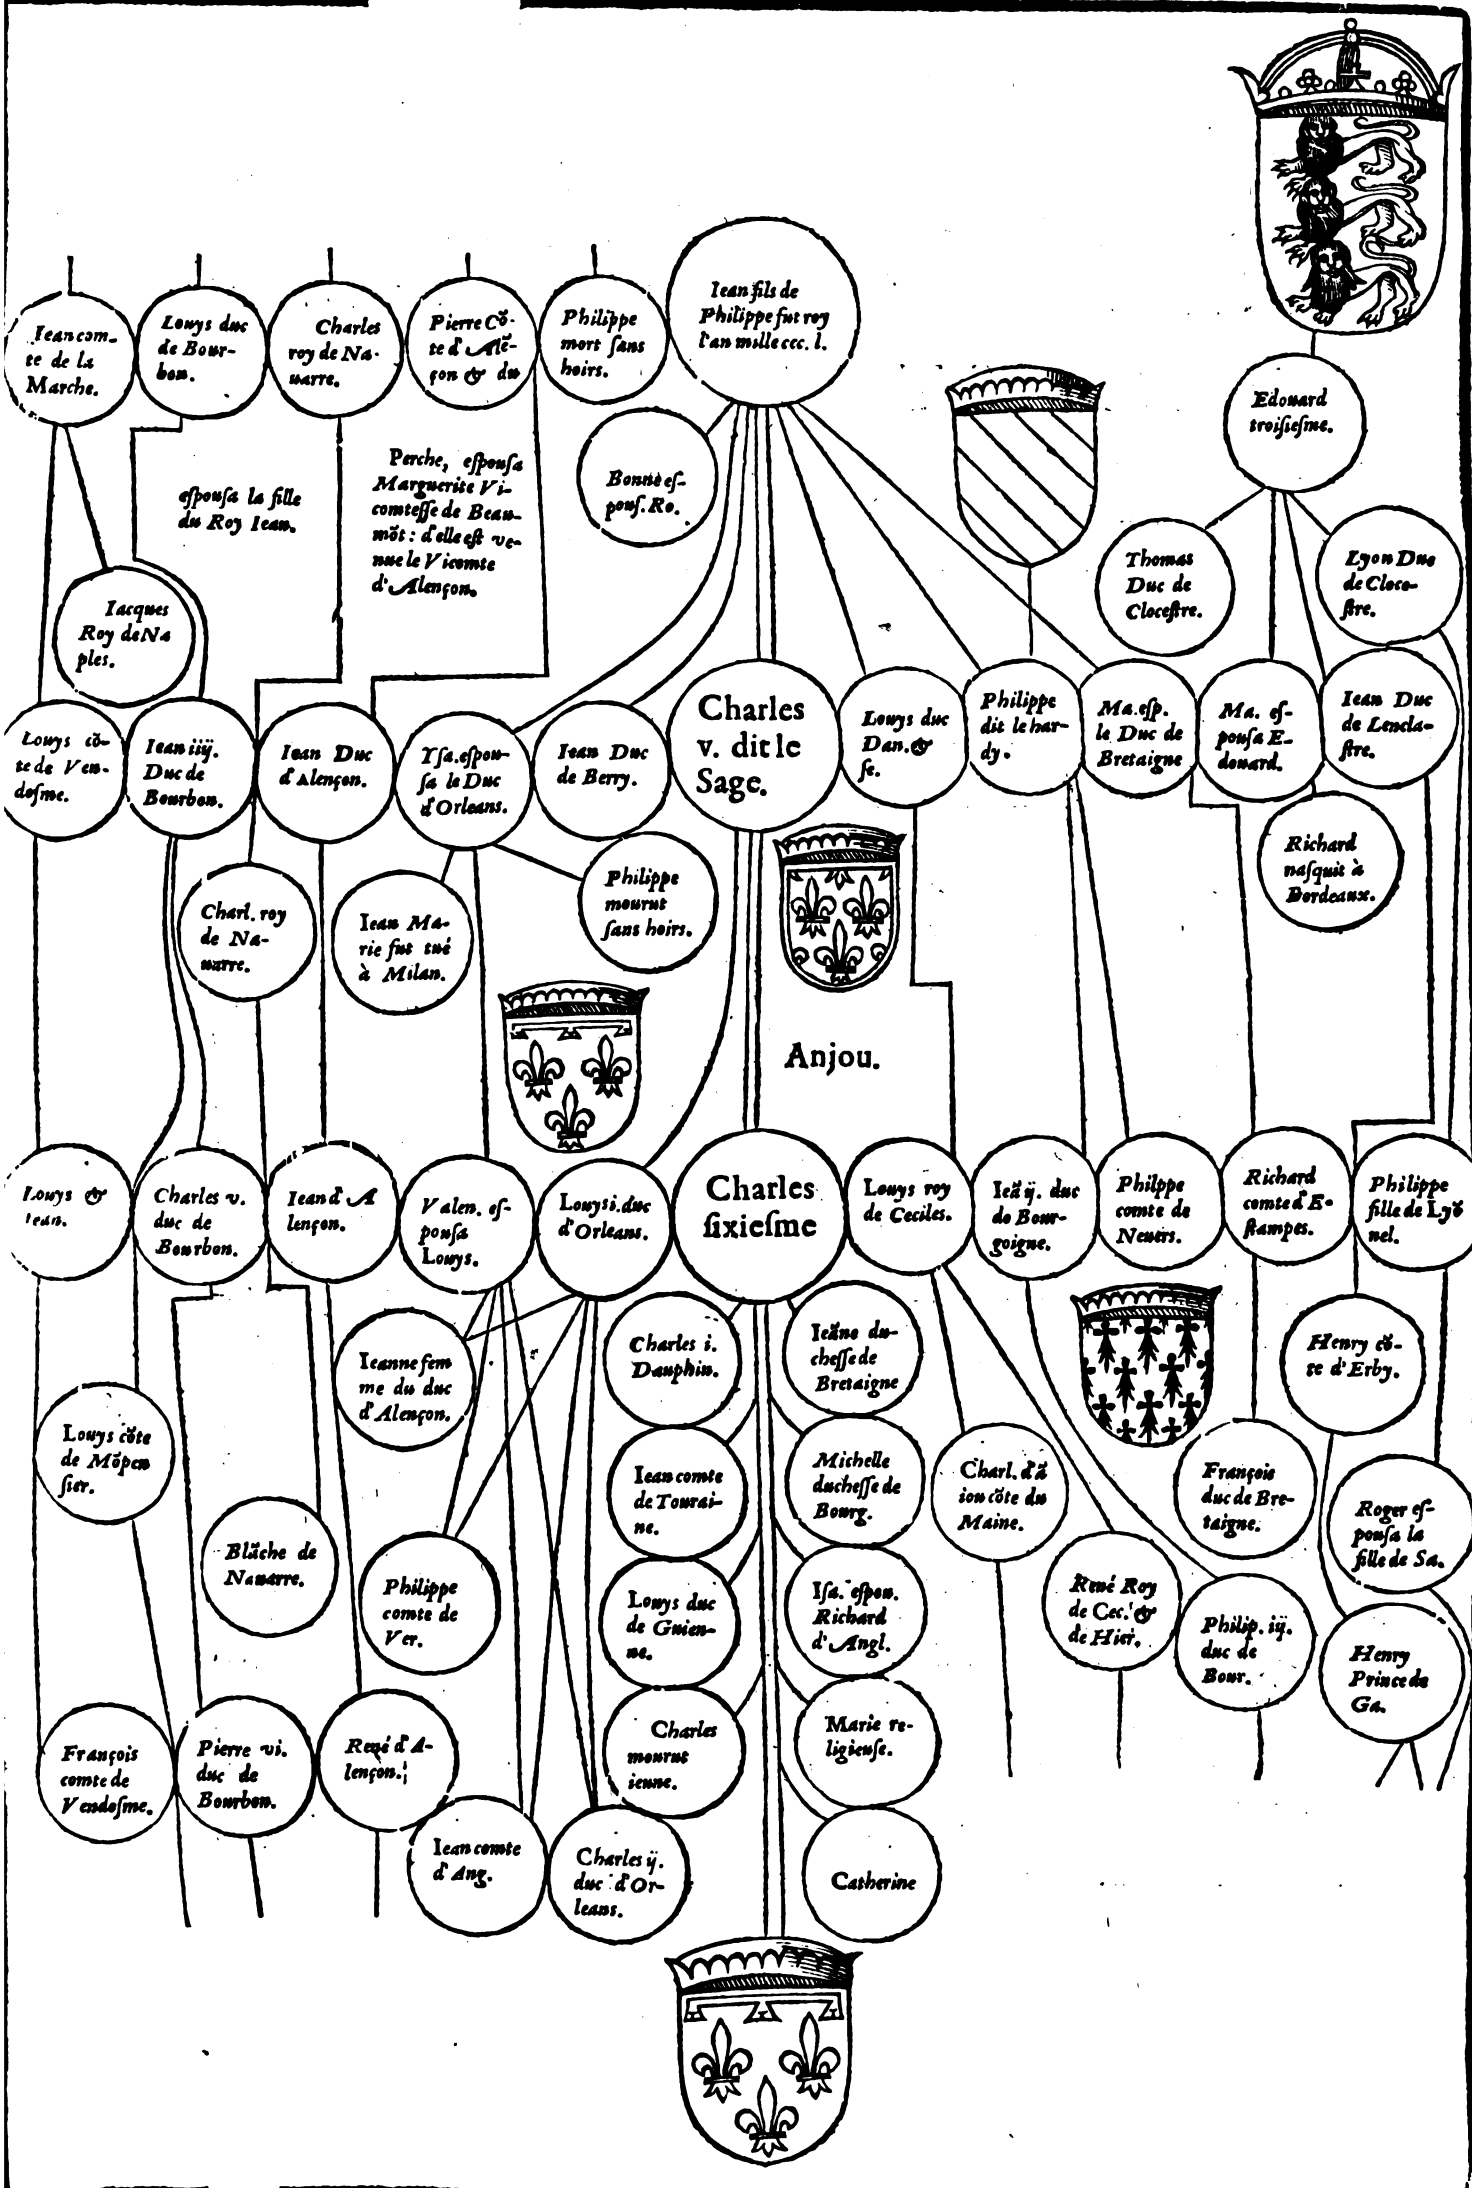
Jean comte de la Marche.

Louys duc de Bourbon.

Charles roy de Navarre.

Pierre cõte d'Alẽçon & du

Philippe mort sans hoirs.

Jean fils de Philippe fut roy l'an mille ccc. l.

espousa la fille du Roy Jean.

Perche, espousa Marguerite Vicomtesse de Beaumõt: d'elle est venue le Vicomte d'Alençon.

Bonne espous. Ro.

Edouard troisiesme.

Thomas Duc de Clocestre.

Lyon Duc de Clocestre.

Jacques Roy de Naples.

Louys cõte de Vendosme.

Jean iiij. Duc de Bourbon.

Jean Duc d'Alençon.

Ysa. espousa le Duc d'Orleans.

Jean Duc de Berry.

Charles v. dit le Sage.

Louys duc Dan. & se.

Philippe dit le hardy.

Ma. esp. le Duc de Bretaigne

Ma. espousa Edouard.

Jean Duc de Lenclastre.

Richard nasquit à Bordeaux.

Philippe mourut sans hoirs.

Charl. roy de Navarre.

Jean Marie fut tué à Milan.

Anjou.

Louys & Jean.

Charles v. duc de Bourbon.

Jean d'Alençon.

Valen. espousa Louys.

Louys i. duc d'Orleans.

Charles sixiesme

Louys roy de Ceciles.

Jeã ij. duc de Bourgoigne.

Philippe comte de Nevers.

Richard comte d'Estampes.

Philippe fille de Lyõnel.

Jeanne femme du duc d'Alençon.

Charles i. Dauphin.

Jeãne duchesse de Bretaigne

Henry cõte d'Erby.

Louys cõte de Mõpensier.

Jean comte de Touraine.

Michelle duchesse de Bourg.

Charl. d'Anjou cõte du Maine.

François duc de Bretaigne.

Roger espousa la fille de Sa.

Blãche de Navarre.

Philippe comte de Ver.

Louys duc de Guienne.

Isa. espou. Richard d'Angl.

René Roy de Cec. & de Hier.

Philip. iij. duc de Bour.

Henry Prince de Ga.

François comte de Vendosme.

Pierre vi. duc de Bourbon.

René d'Alençon.

Charles mourut ieune.

Marie religieuse.

Jean comte d'Ang.

Charles ij. duc d'Orleans.

Catherine